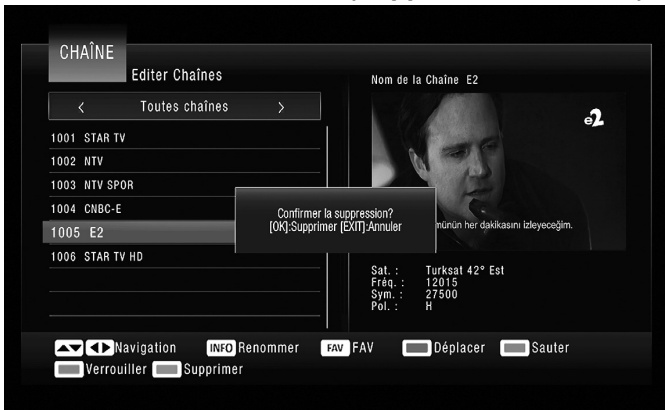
CHAÎNE

Editer Chaînes

< Toutes chaînes >

1001 STAR TV
1002 NTV
1003 NTV SPOR
1004 CNBC-E
1005 E2
1006 STAR TV HD

Nom de la Chaîne E2

e2

münün her dakikasını izleyeceğim.

Confirmer la suppression?
[OK]:Supprimer [EXIT]:Annuler

Sat. : Turksat 42° Est
Fréq. : 12015
Sym. : 27500
Pol. : H

Navigation INFO Renommer FAV FAV Déplacer Sauter
Verrouiller Supprimer